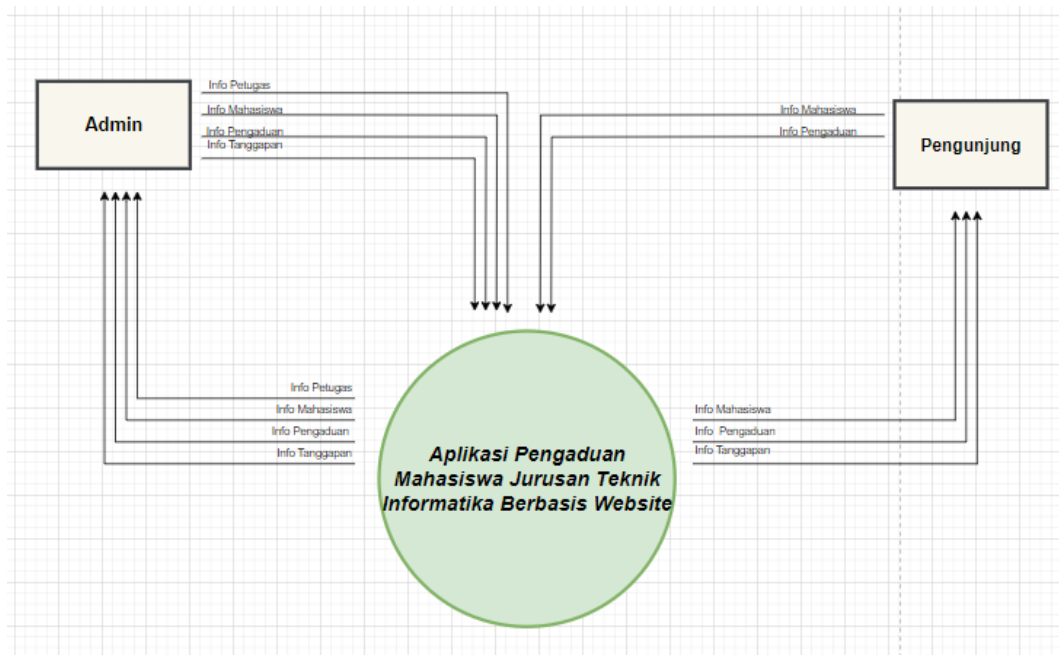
Admin

Info Petugas
Info Mahasiswa
Info Pengaduan
Info Tanggapan

Info Mahasiswa
Info Pengaduan

Pengunjung

Info Petugas
Info Mahasiswa
Info Pengaduan
Info Tanggapan

Aplikasi Pengaduan Mahasiswa Jurusan Teknik Informatika Berbasis Website

Info Mahasiswa
Info Pengaduan
Info Tanggapan